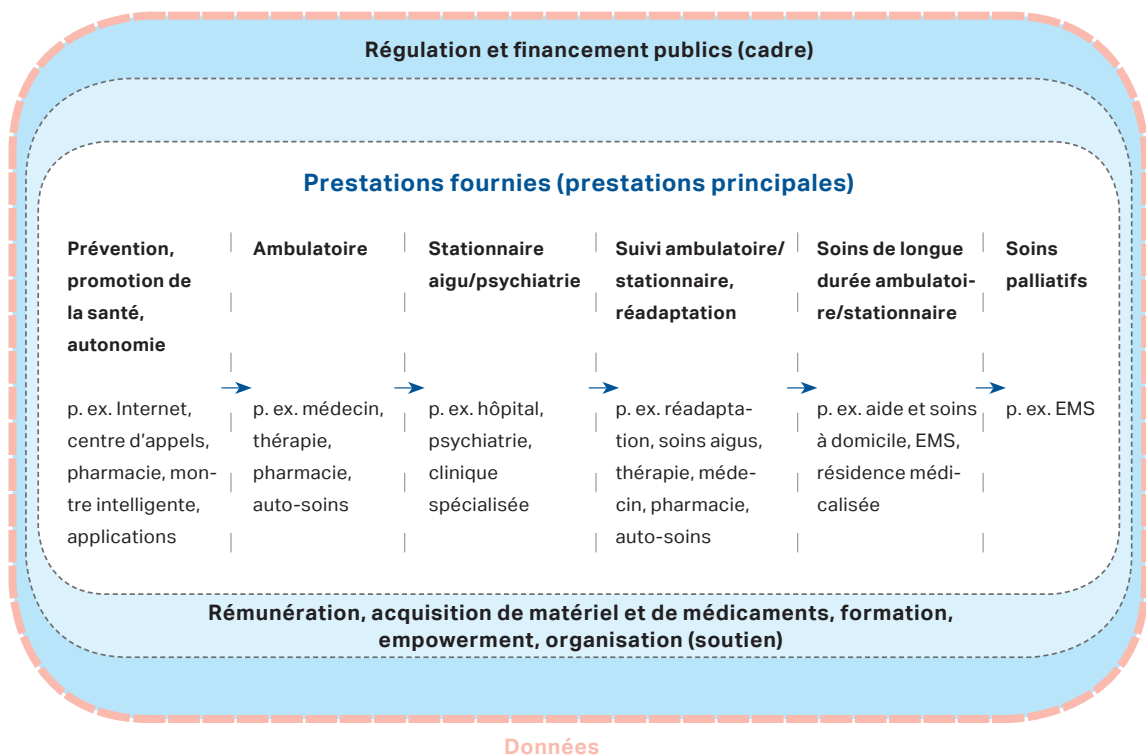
Régulation et financement publics (cadre)

Prestations fournies (prestations principales)

Prévention, promotion de la santé, autonomie

p. ex. Internet, centre d'appels, pharmacie, montre intelligente, applications

Ambulatoire

p. ex. médecin, thérapie, pharmacie, auto-soins

Stationnaire aigu/psychiatrie

p. ex. hôpital, psychiatrie, clinique spécialisée

Suivi ambulatoire/stationnaire, réadaptation

p. ex. réadaptation, soins aigus, thérapie, médecin, pharmacie, auto-soins

Soins de longue durée ambulatoire/stationnaire

p. ex. aide et soins à domicile, EMS, résidence médicalisée

Soins palliatifs

p. ex. EMS

Rémunération, acquisition de matériel et de médicaments, formation, empowerment, organisation (soutien)

Données